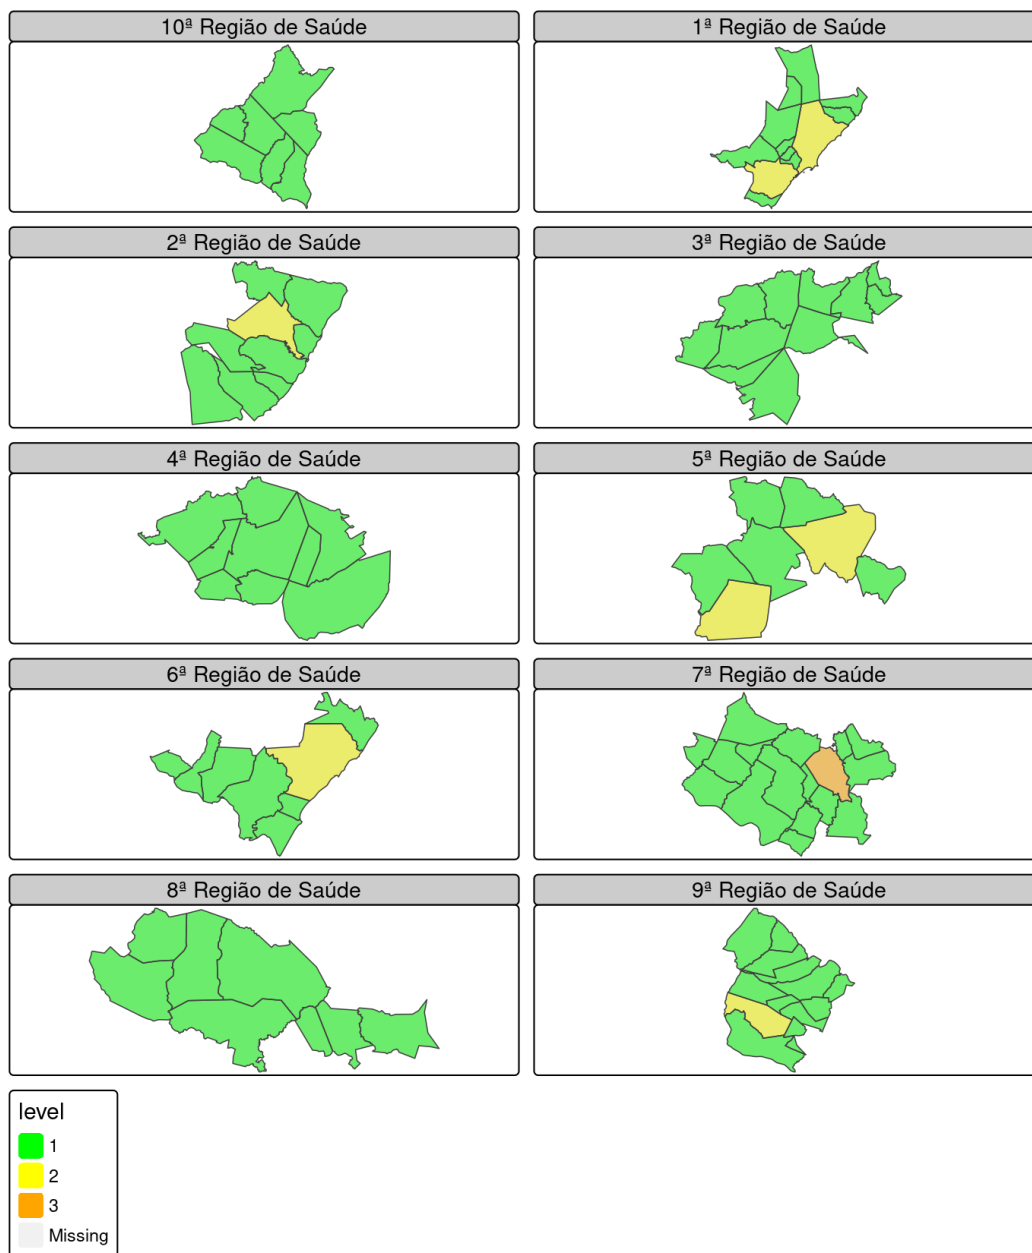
10ª Região de Saúde

1ª Região de Saúde

2ª Região de Saúde

3ª Região de Saúde

4ª Região de Saúde

5ª Região de Saúde

6ª Região de Saúde

7ª Região de Saúde

8ª Região de Saúde

9ª Região de Saúde

level
1
2
3
Missing